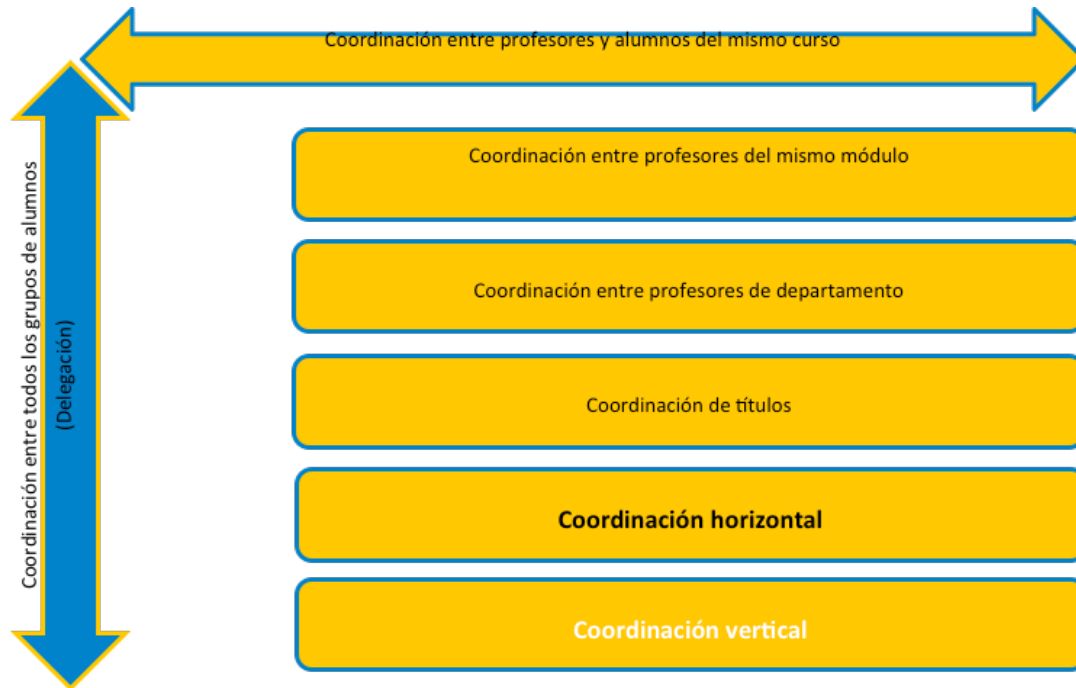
Coordinación entre profesores y alumnos del mismo curso

Coordinación entre todos los grupos de alumnos
(Delegación)

Coordinación entre profesores del mismo módulo

Coordinación entre profesores de departamento

Coordinación de títulos

Coordinación horizontal

Coordinación vertical